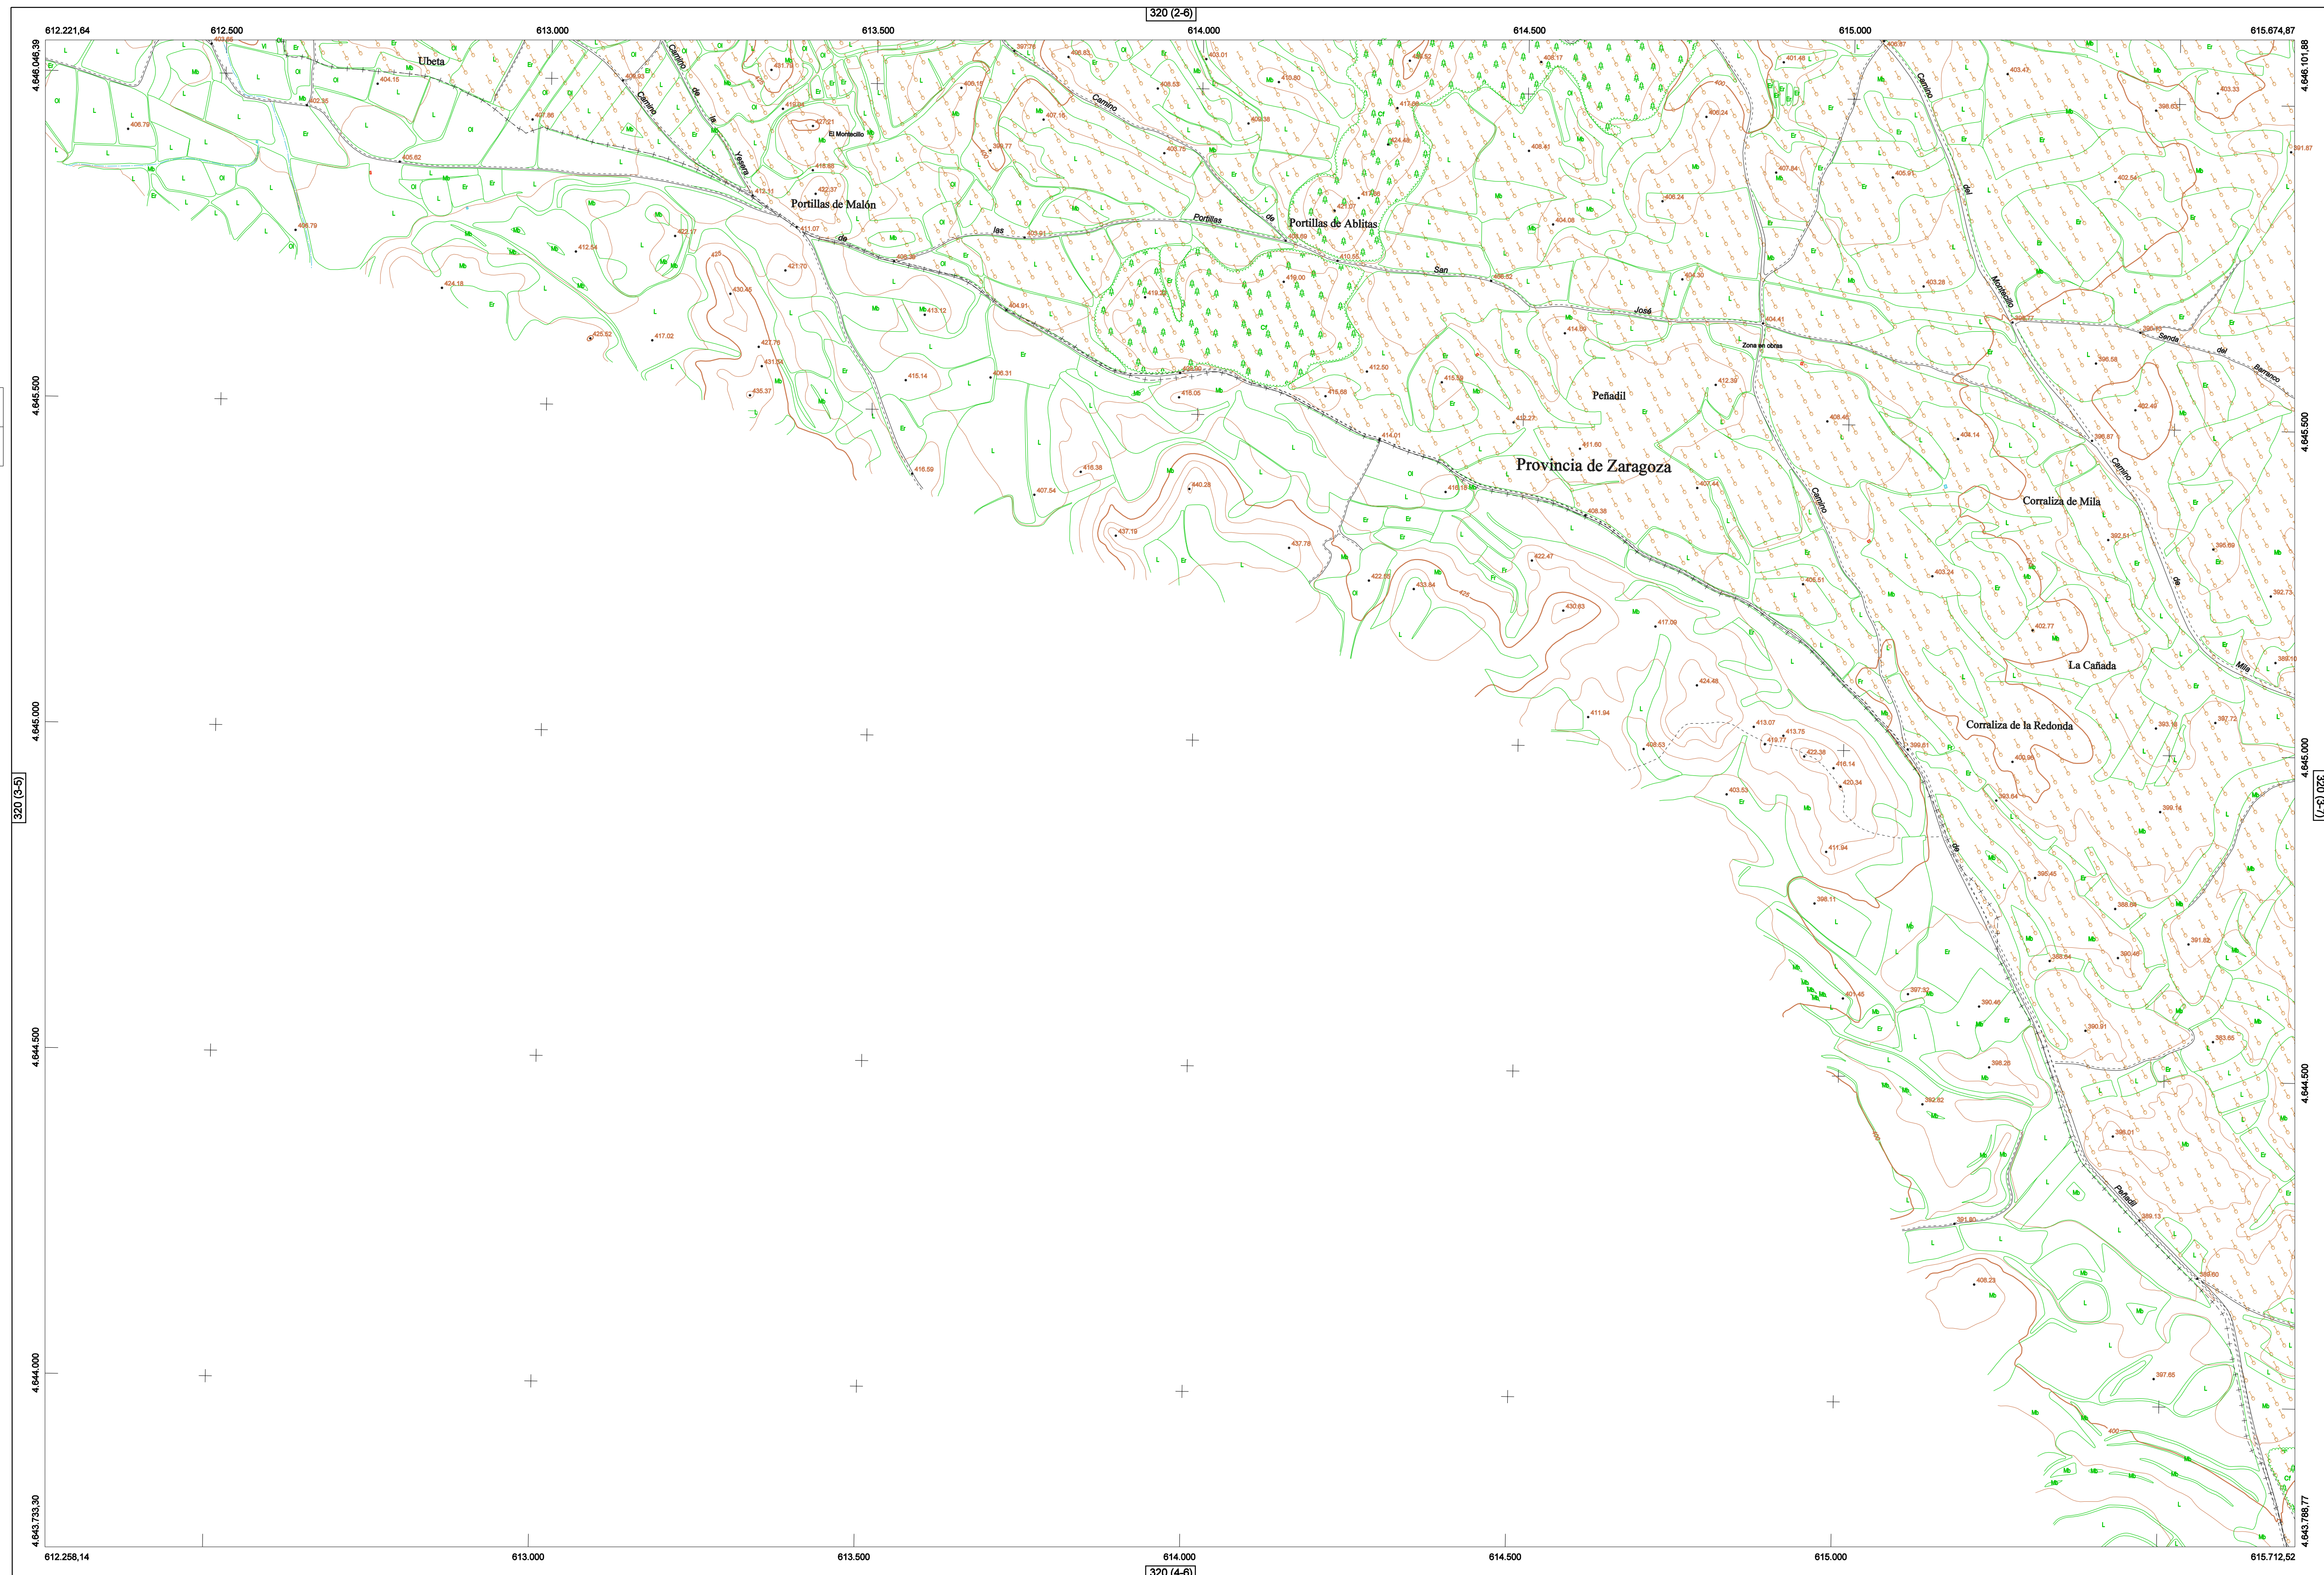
320 (2-6)

612.221,64
612.500
613.000
613.500
614.000
614.500
615.000
615.674,87

4.646.046,39
4.646.101,88

Ubeta
Camino
de
la
Yesera
Camino
El Montecillo
Portillas de Malón
las
de
Portillas
de
Portillas de Ablitas
San
José
Camino
del
Montecillo
Senda
del
Barranco
Zona en obras
Peñadil
Provincia de Zaragoza
Camino
Camino
de
Corraliza de Mila
La Cañada
Mila
Corraliza de la Redonda
de
Peñadil

4.645.500
4.645.500
4.645.000
4.645.000
4.644.500
4.644.500
4.644.000
4.643.733,30
4.643.788,77

320 (3-5)
320 (3-7)

612.258,14
613.000
613.500
614.000
614.500
615.000
615.712,52

320 (4-6)